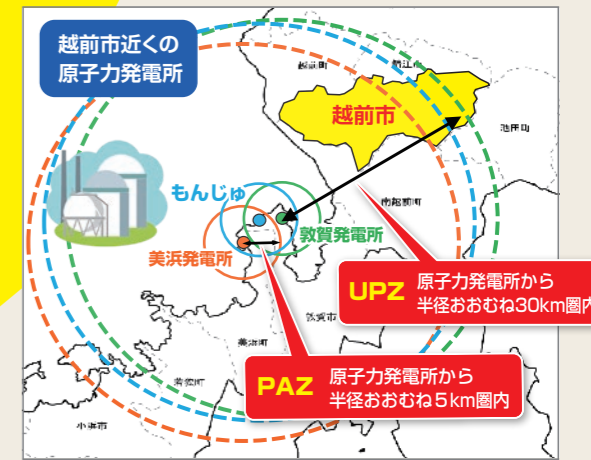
越前市近くの
原子力発電所

越前市

もんじゅ

美浜発電所

敦賀発電所

鯖江市

越前町

南越前町

池田町

敦賀市

美浜町

若狭町

小浜市

UPZ 原子力発電所から
半径おおむね30km圏内

PAZ 原子力発電所から
半径おおむね5km圏内